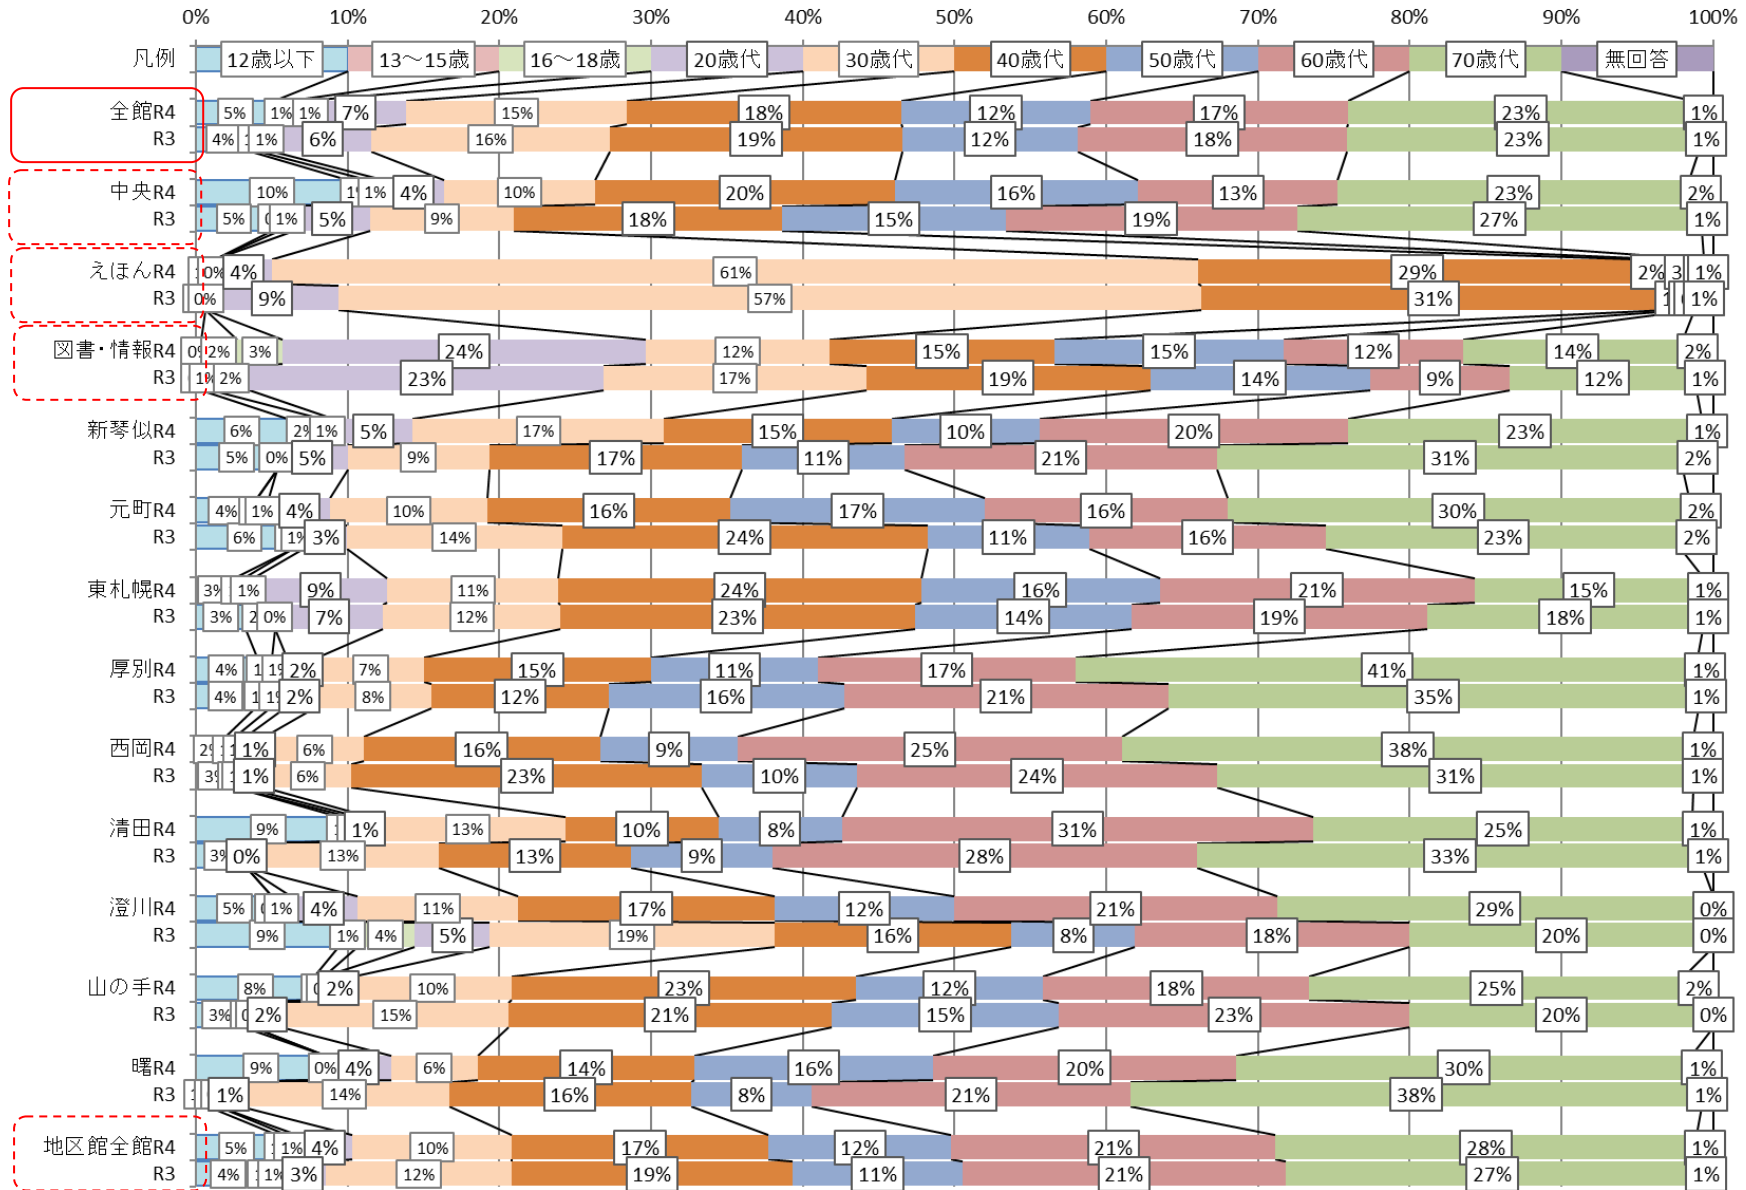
0% 10% 20% 30% 40% 50% 60% 70% 80% 90% 100%

凡例 12歳以下 13～15歳 16～18歳 20歳代 30歳代 40歳代 50歳代 60歳代 70歳代 無回答

全館R4 5% 1% 1% 7% 15% 18% 12% 17% 23% 1%
R3 4% 1 1% 6% 16% 19% 12% 18% 23% 1%

中央R4 10% 1 1% 4% 10% 20% 16% 13% 23% 2%
R3 5% 0 1% 5% 9% 18% 15% 19% 27% 1%

えほんR4 1 0% 4% 61% 29% 2% 3 1%
R3 0% 9% 57% 31% 1 0 1%

図書・情報R4 0 2% 3% 24% 12% 15% 15% 12% 14% 2%
R3 1 2% 23% 17% 19% 14% 9% 12% 1%

新琴似R4 6% 2 1% 5% 17% 15% 10% 20% 23% 1%
R3 5% 0% 5% 9% 17% 11% 21% 31% 2%

元町R4 4% 1% 4% 10% 16% 17% 16% 30% 2%
R3 6% 1 3% 14% 24% 11% 16% 23% 2%

東札幌R4 3% 1% 9% 11% 24% 16% 21% 15% 1%
R3 3% 2 0% 7% 12% 23% 14% 19% 18% 1%

厚別R4 4% 1 1 2% 7% 15% 11% 17% 41% 1%
R3 4% 1 1 2% 8% 12% 16% 21% 35% 1%

西岡R4 2 1 1% 6% 16% 9% 25% 38% 1%
R3 3 1 1% 6% 23% 10% 24% 31% 1%

清田R4 9% 1 1% 13% 10% 8% 31% 25% 1%
R3 3 0% 13% 13% 9% 28% 33% 1%

澄川R4 5% 0 1% 4% 11% 17% 12% 21% 29% 0%
R3 9% 1% 4% 5% 19% 16% 8% 18% 20% 0%

山の手R4 8% 0 2% 10% 23% 12% 18% 25% 2%
R3 3% 0 2% 15% 21% 15% 23% 20% 0%

曙R4 9% 0% 4% 6% 14% 16% 20% 30% 1%
R3 1 1% 14% 16% 8% 21% 38% 1%

地区館全館R4 5% 1 1% 4% 10% 17% 12% 21% 28% 1%
R3 4% 1 1% 3% 12% 19% 11% 21% 27% 1%